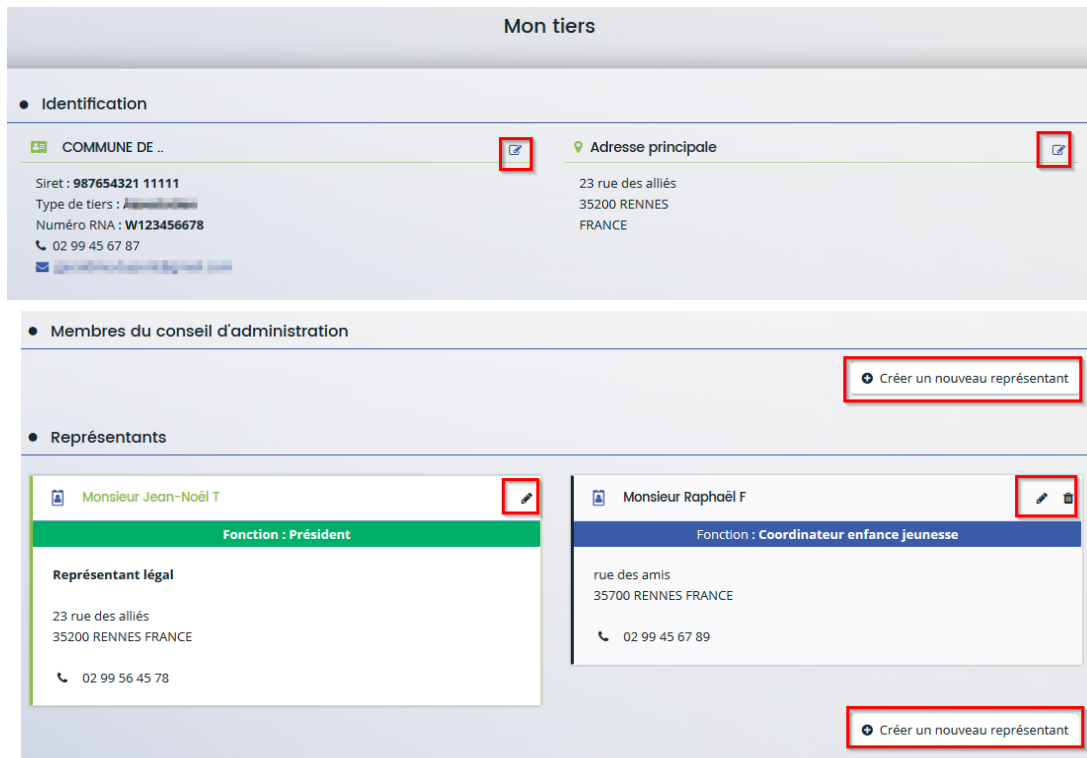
Mon tiers

Identification

COMMUNE DE ..

Siret : 987654321 11111
Type de tiers : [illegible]
Numéro RNA : W123456678
02 99 45 67 87
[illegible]

Adresse principale

23 rue des alliés
35200 RENNES
FRANCE

Membres du conseil d'administration

Créer un nouveau représentant

Représentants

Monsieur Jean-Noël T

Fonction : Président

Représentant légal

23 rue des alliés
35200 RENNES FRANCE

02 99 56 45 78

Monsieur Raphaël F

Fonction : Coordinateur enfance jeunesse

rue des amis
35700 RENNES FRANCE

02 99 45 67 89

Créer un nouveau représentant